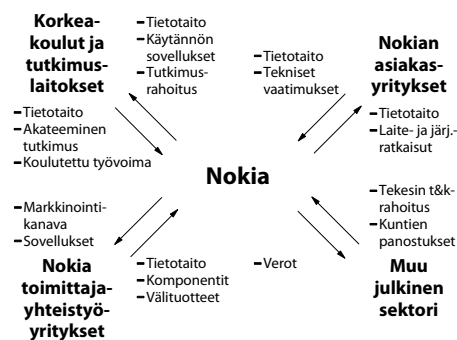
Korkeakoulut ja tutkimuslaitokset

–Tietotaito
–Käytännön sovellukset
–Tutkimusrahoitus

–Tietotaito
–Tekniset vaatimukset

Nokian asiakasyritykset

–Tietotaito
–Akateeminen tutkimus
–Koulutettu työvoima

–Tietotaito
–Laite- ja järj.-ratkaisut

Nokia

–Markkinointikanava
–Sovellukset

–Tekesin t&k-rahoitus
–Kuntien panostukset

Nokia toimittaja-yhteistyöyritykset

–Tietotaito
–Komponentit
–Välituotteet

–Verot

Muu julkinen sektori